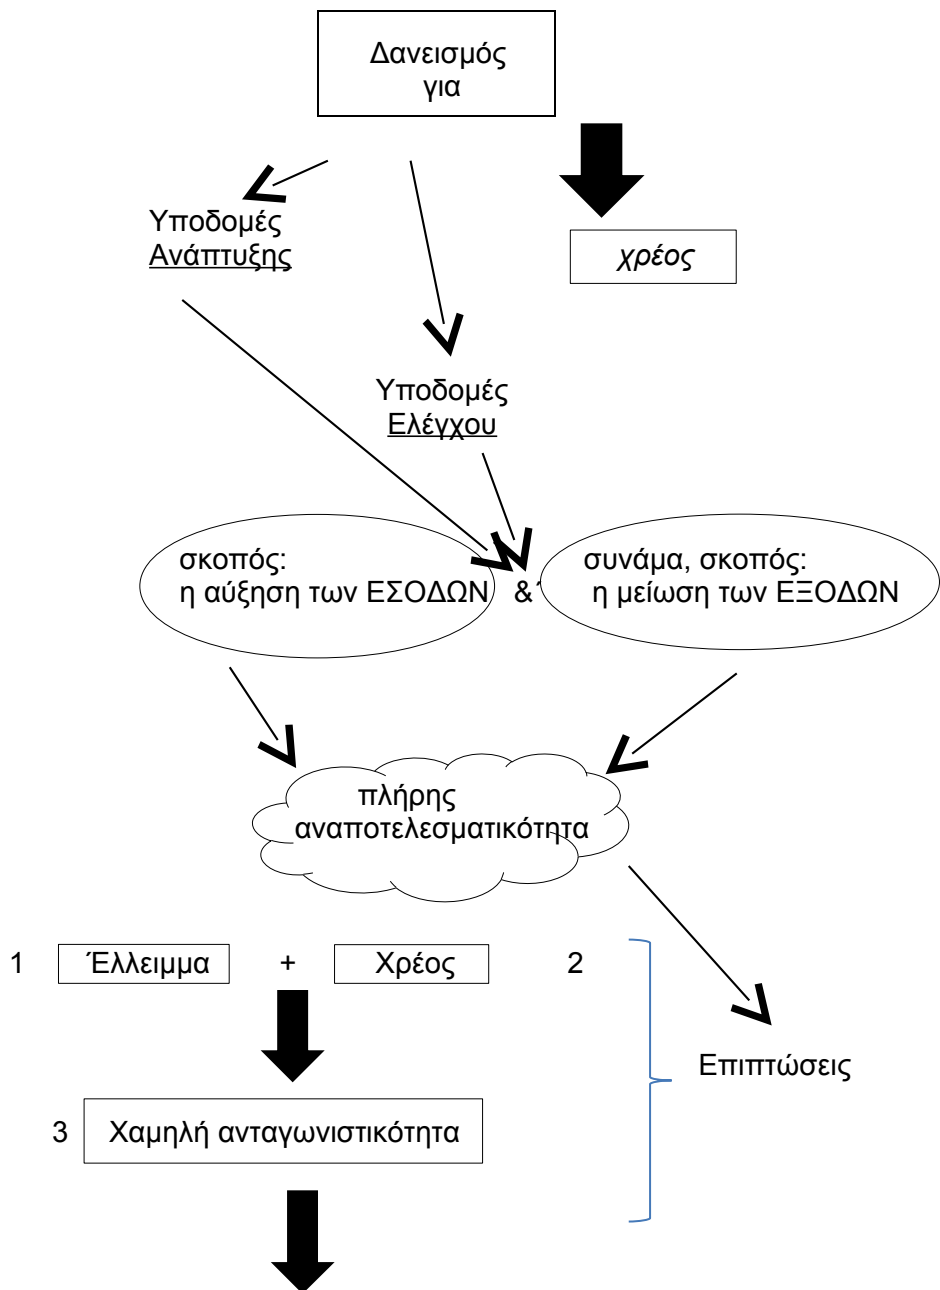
Δανεισμός για

Υποδομές Ανάπτυξης

χρέος

Υποδομές Ελέγχου

σκοπός: η αύξηση των ΕΣΟΔΩΝ

&

συνάμα, σκοπός: η μείωση των ΕΞΟΔΩΝ

πλήρης αναποτελεσματικότητα

1 Έλλειμμα + Χρέος 2

Επιπτώσεις

3 Χαμηλή ανταγωνιστικότητα